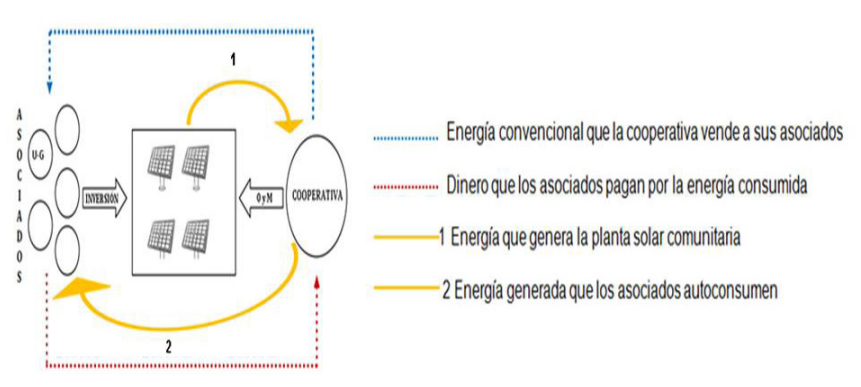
A
S
O
C
I
A
D
O
S

U-G

INVERSION

O y M

COOPERATIVA

1

2

Energía convencional que la cooperativa vende a sus asociados

Dinero que los asociados pagan por la energía consumida

1 Energía que genera la planta solar comunitaria

2 Energía generada que los asociados autoconsumen